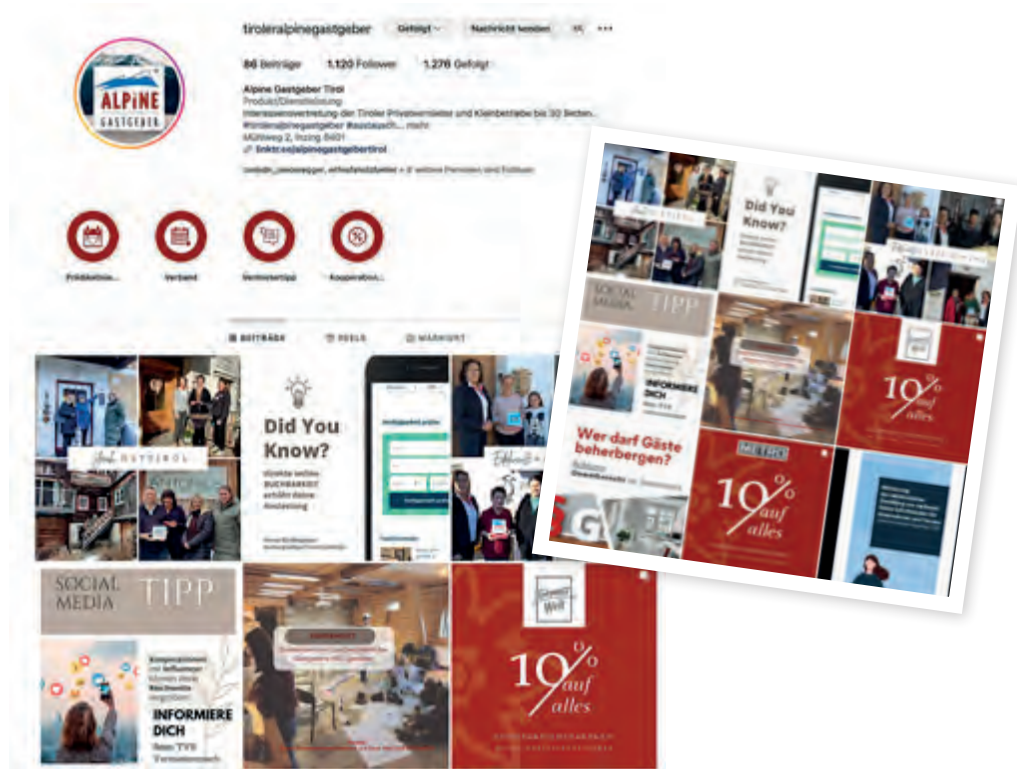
ALPINE GASTGEBER

tiroleralpinegastgeber Gefolgt Nachricht senden

86 Beiträge 1.120 Follower 1.276 Gefolgt

Alpine Gastgeber Tirol
Produkt/Dienstleistung
Interessenvertretung der Tiroler Privatvermieter und Kleinbetriebe bis 30 Betten...
#tiroleralpinegastgeber #gastaustausch ... mehr
Mühlweg 2, Inzing 6401
linktr.ee/alpinegastgebertirol

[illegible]

Frühstücksi... Verband Vermietertipp Kooperation...

BEITRÄGE REELS MARKIERT

Did You Know?

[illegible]

SOCIAL MEDIA TIPP

INFORMIERE DICH

10% auf alles

Did You Know?

SOCIAL MEDIA TIPP

INFORMIERE DICH

Wer darf Gäste beherbergen?

METRO

10% auf alles

10% auf alles